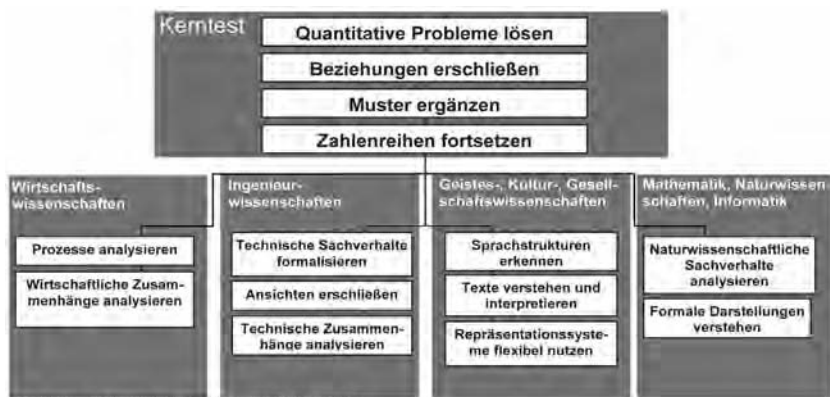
Kerntest

Quantitative Probleme lösen

Beziehungen erschließen

Muster ergänzen

Zahlenreihen fortsetzen

Wirtschaftswissenschaften

Prozesse analysieren

Wirtschaftliche Zusammenhänge analysieren

Ingenieurwissenschaften

Technische Sachverhalte formalisieren

Ansichten erschließen

Technische Zusammenhänge analysieren

Geistes-, Kultur-, Gesellschaftswissenschaften

Sprachstrukturen erkennen

Texte verstehen und interpretieren

Repräsentationssysteme flexibel nutzen

Mathematik, Naturwissenschaften, Informatik

Naturwissenschaftliche Sachverhalte analysieren

Formale Darstellungen verstehen